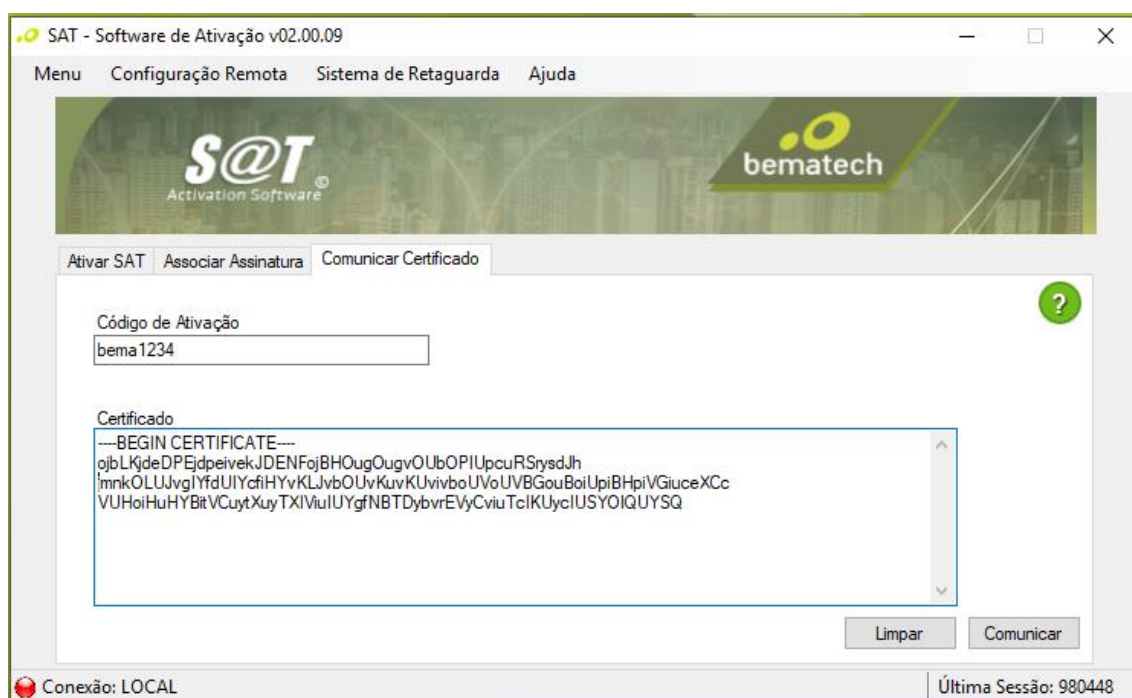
SAT - Software de Ativação v02.00.09

Menu Configuração Remota Sistema de Retaguarda Ajuda

S@T
Activation Software ©

bematech

Ativar SAT Associar Assinatura Comunicar Certificado

?

Código de Ativação
bema1234

Certificado
----BEGIN CERTIFICATE----
ojbLKjdeDPEjdpeivekJDENFojBHOugOugvOUbOPIUpcuRSrysdJh
!mnkOLUJvglYfdUIYcfiHYvKLJvbOUvKuvKUvivboUVoUVBGouBoiUpiBHpiVGiuceXCc
VUHoiHuHYBitVCuytXuyTXIViuIUYgfNBTDybvrEVyCviuTcIKUycIUSYOIQUYSQ

Limpar Comunicar

Conexão: LOCAL Última Sessão: 980448